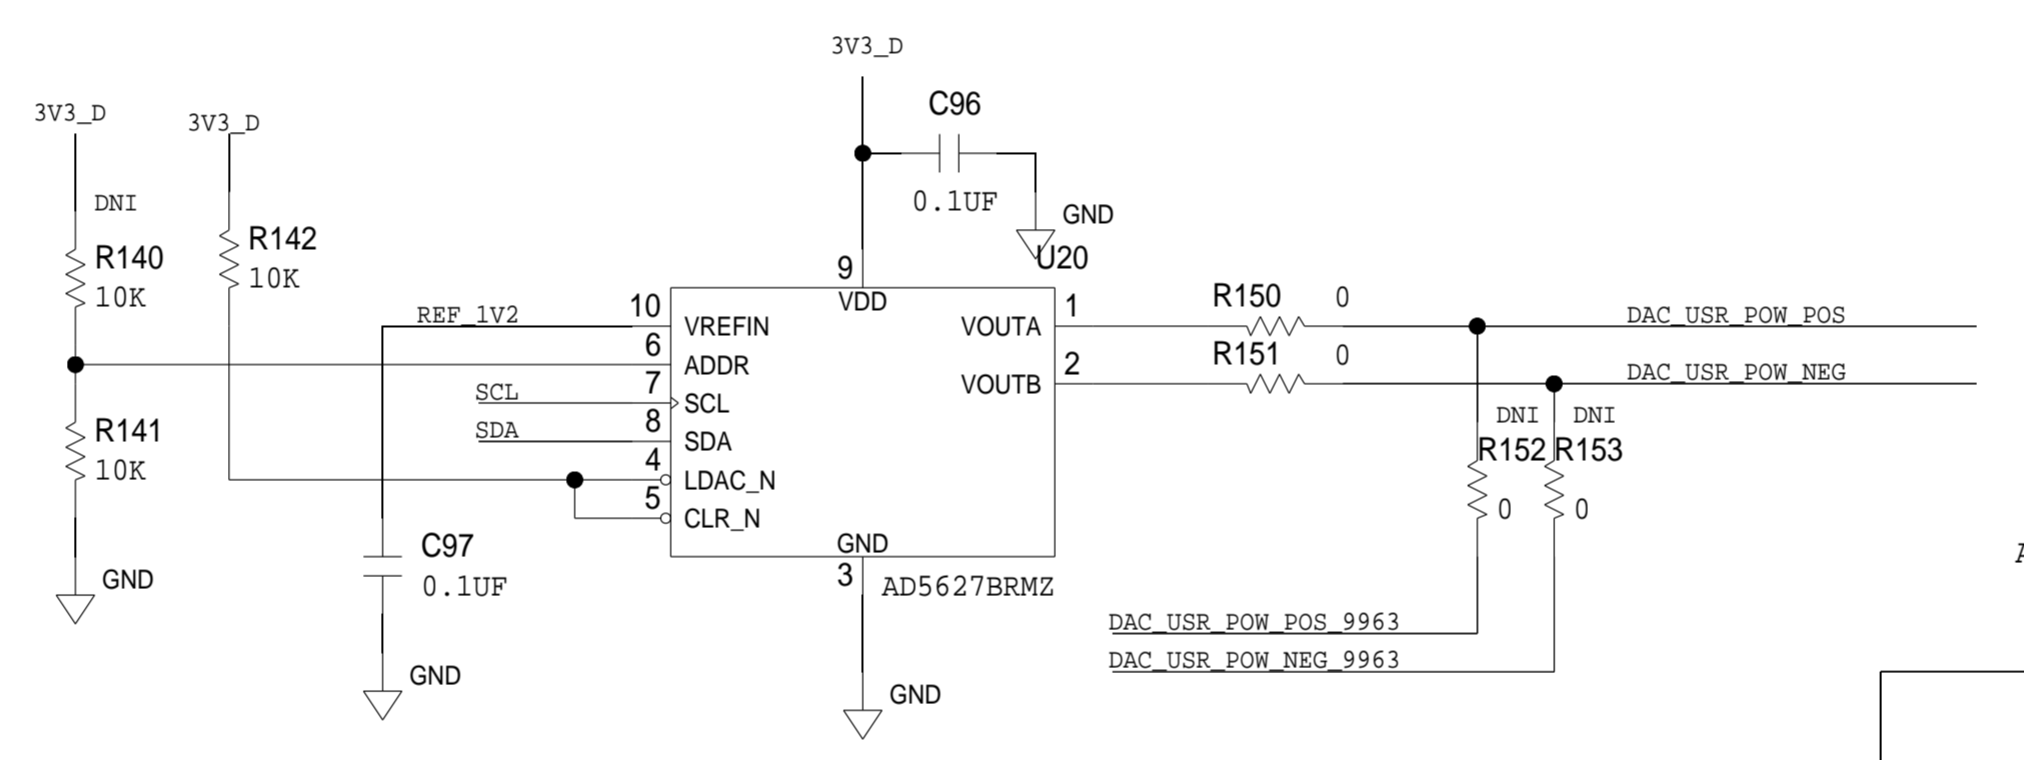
3V3_D

C96

0.1UF

GND

3V3_D

3V3_D

DNI

R140
10K

R142
10K

U20

9
VDD

10
VREFIN

REF_1V2

6
ADDR

7
SCL

SCL

8
SDA

SDA

4
LDAC_N

5
CLR_N

GND
3

AD5627BRMZ

1
VOUTA

2
VOUTB

R150 0

R151 0

DAC_USR_POW_POS

DAC_USR_POW_NEG

DNI DNI

R152 R153
0 0

R141
10K

GND

C97
0.1UF

GND

GND

DAC_USR_POW_POS_9963

DAC_USR_POW_NEG_9963

A